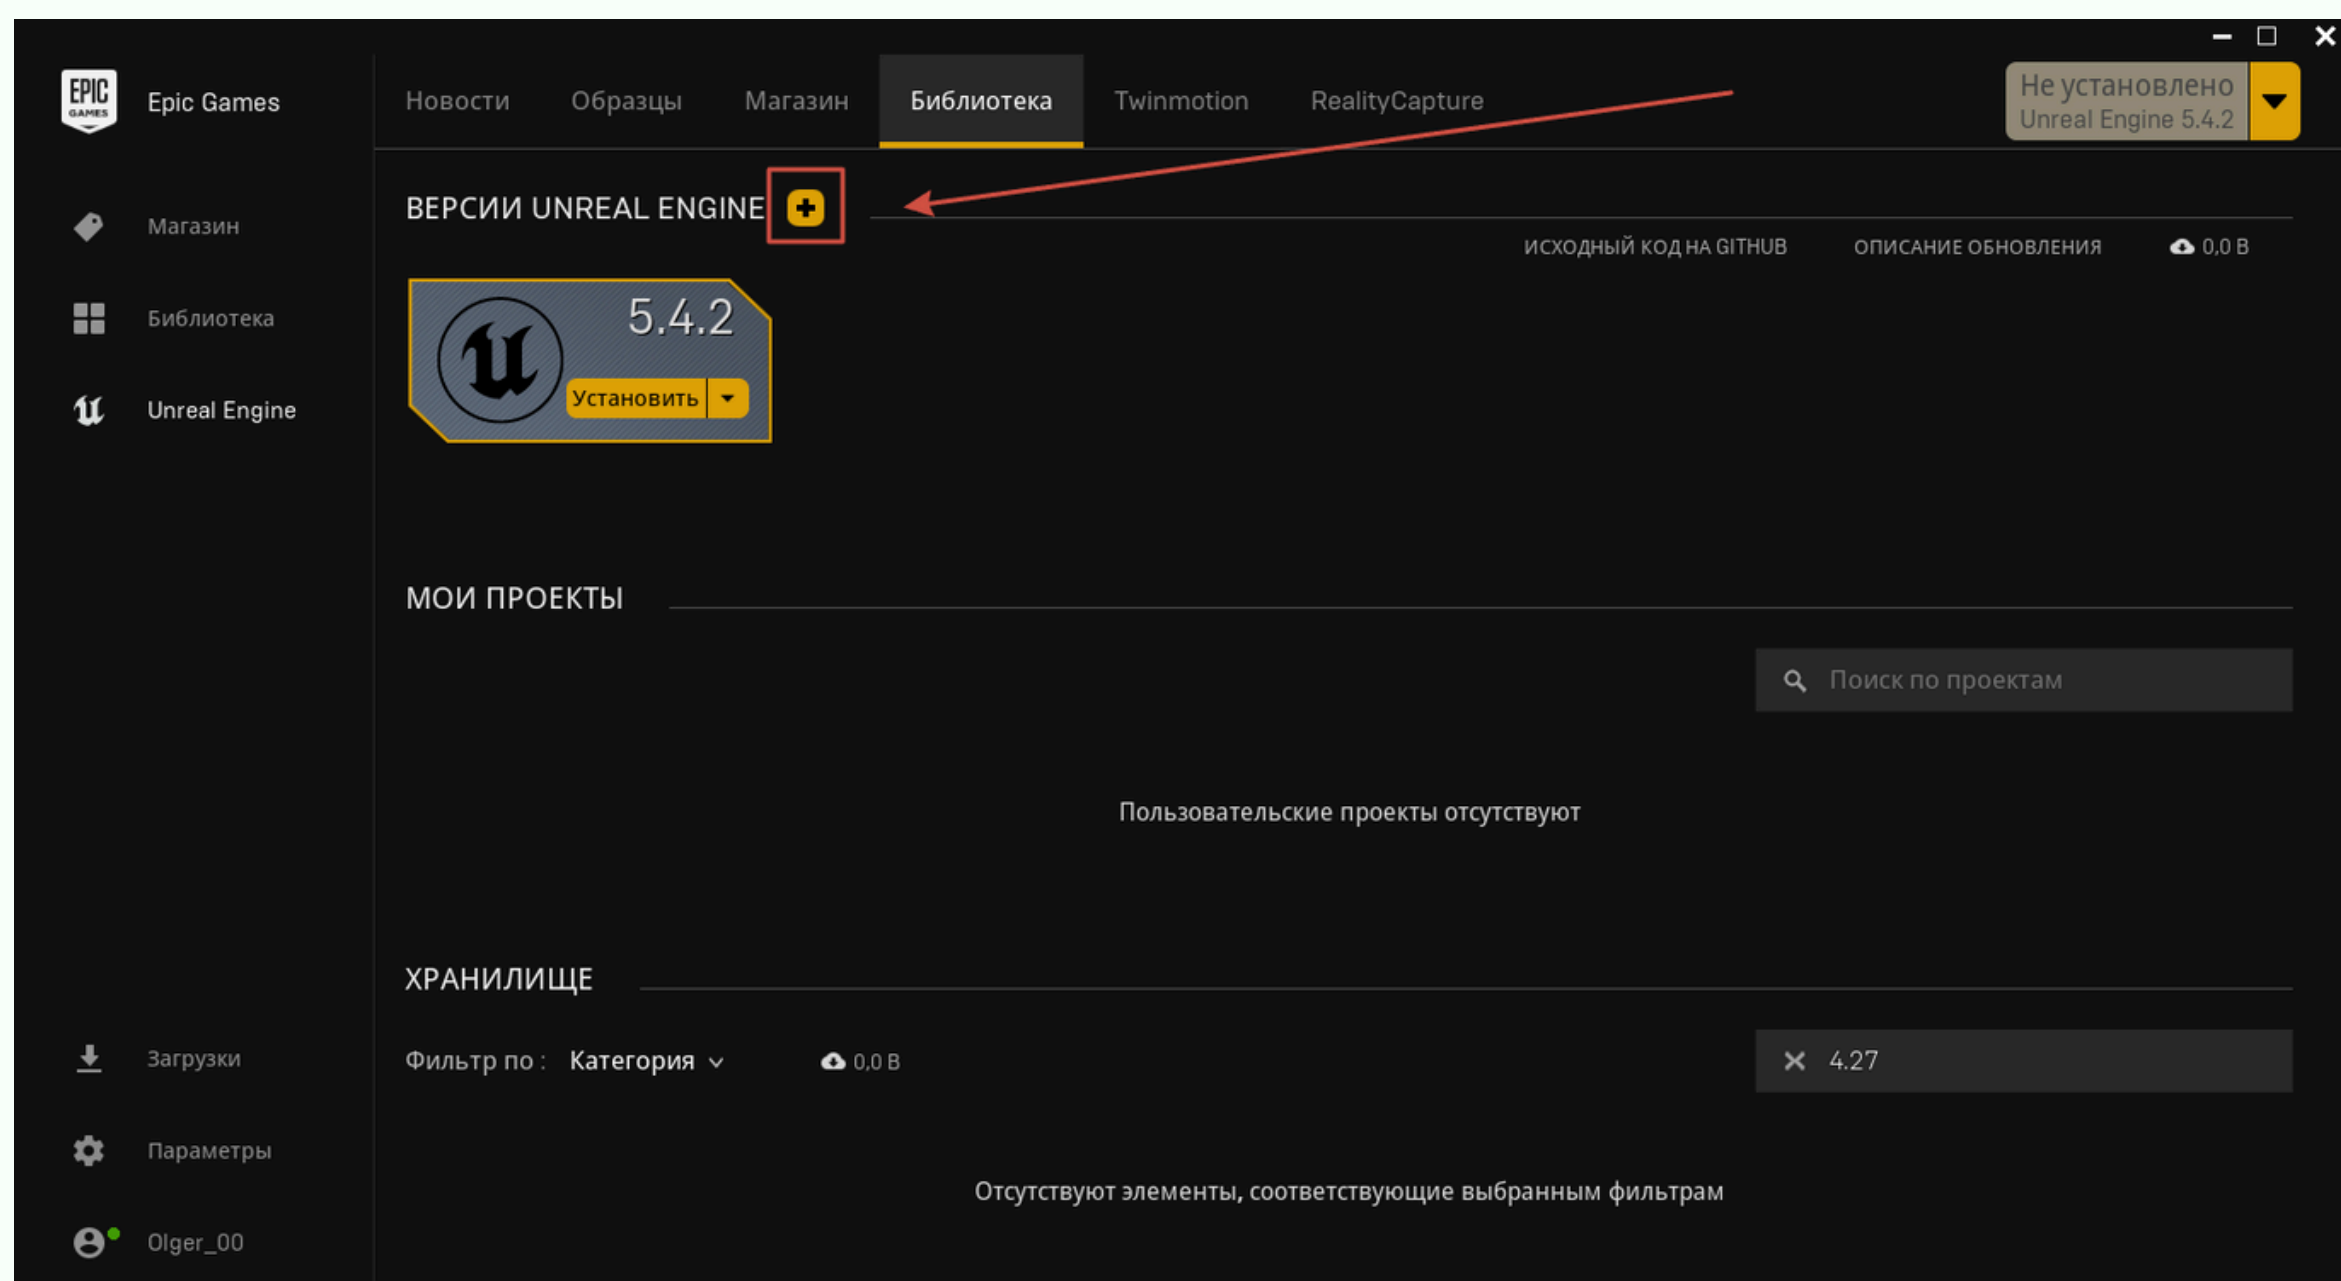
EPIC GAMES
Epic Games

Магазин
Библиотека
Unreal Engine

Новости Образцы Магазин Библиотека Twinmotion RealityCapture

Не установлено
Unreal Engine 5.4.2

ВЕРСИИ UNREAL ENGINE

ИСХОДНЫЙ КОД НА GITHUB ОПИСАНИЕ ОБНОВЛЕНИЯ 0,0 B

5.4.2
Установить

МОИ ПРОЕКТЫ

Поиск по проектам

Пользовательские проекты отсутствуют

ХРАНИЛИЩЕ

Фильтр по : Категория 0,0 B

4.27

Отсутствуют элементы, соответствующие выбранным фильтрам

Загрузки
Параметры
Olger_00